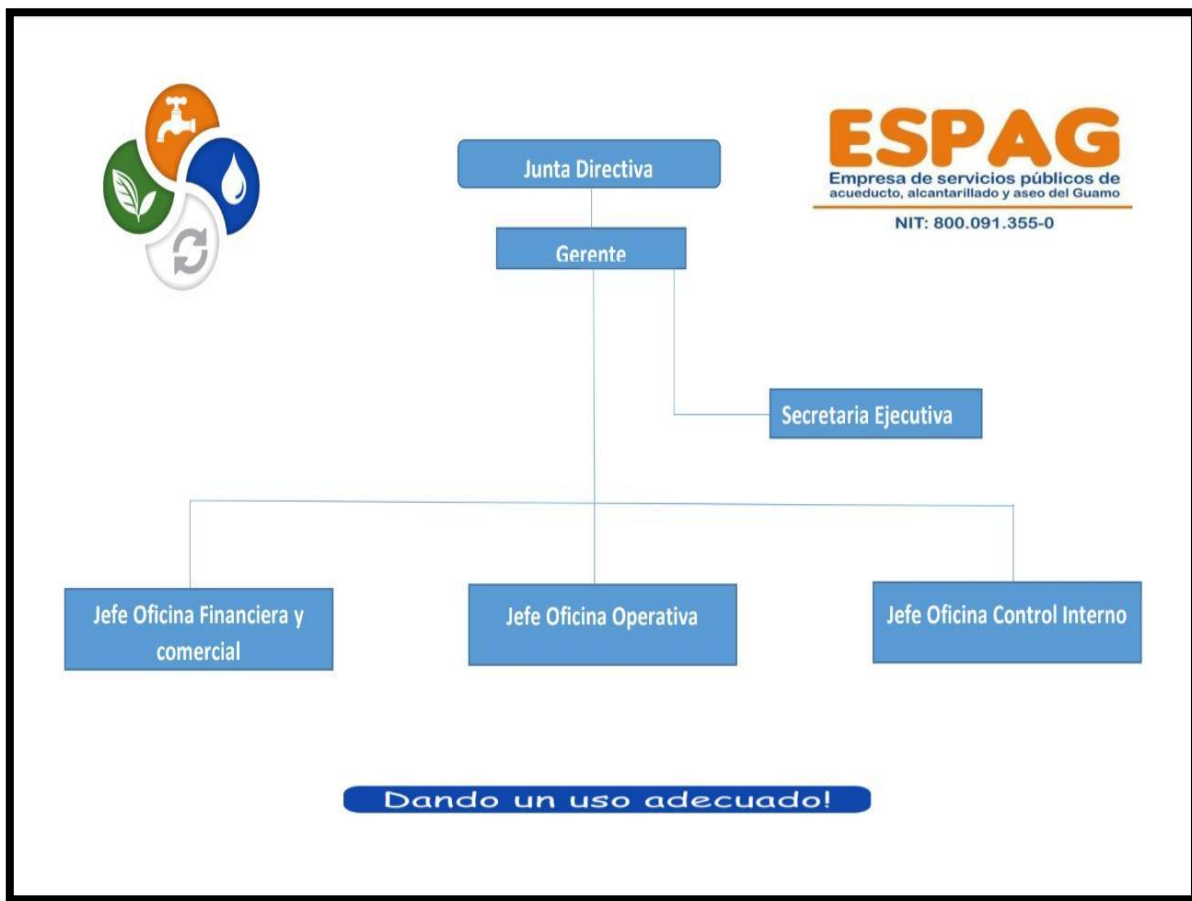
ESPAG
Empresa de servicios públicos de acueducto, alcantarillado y aseo del Guamo
NIT: 800.091.355-0

Junta Directiva

Gerente

Secretaria Ejecutiva

Jefe Oficina Financiera y comercial

Jefe Oficina Operativa

Jefe Oficina Control Interno

Dando un uso adecuado!